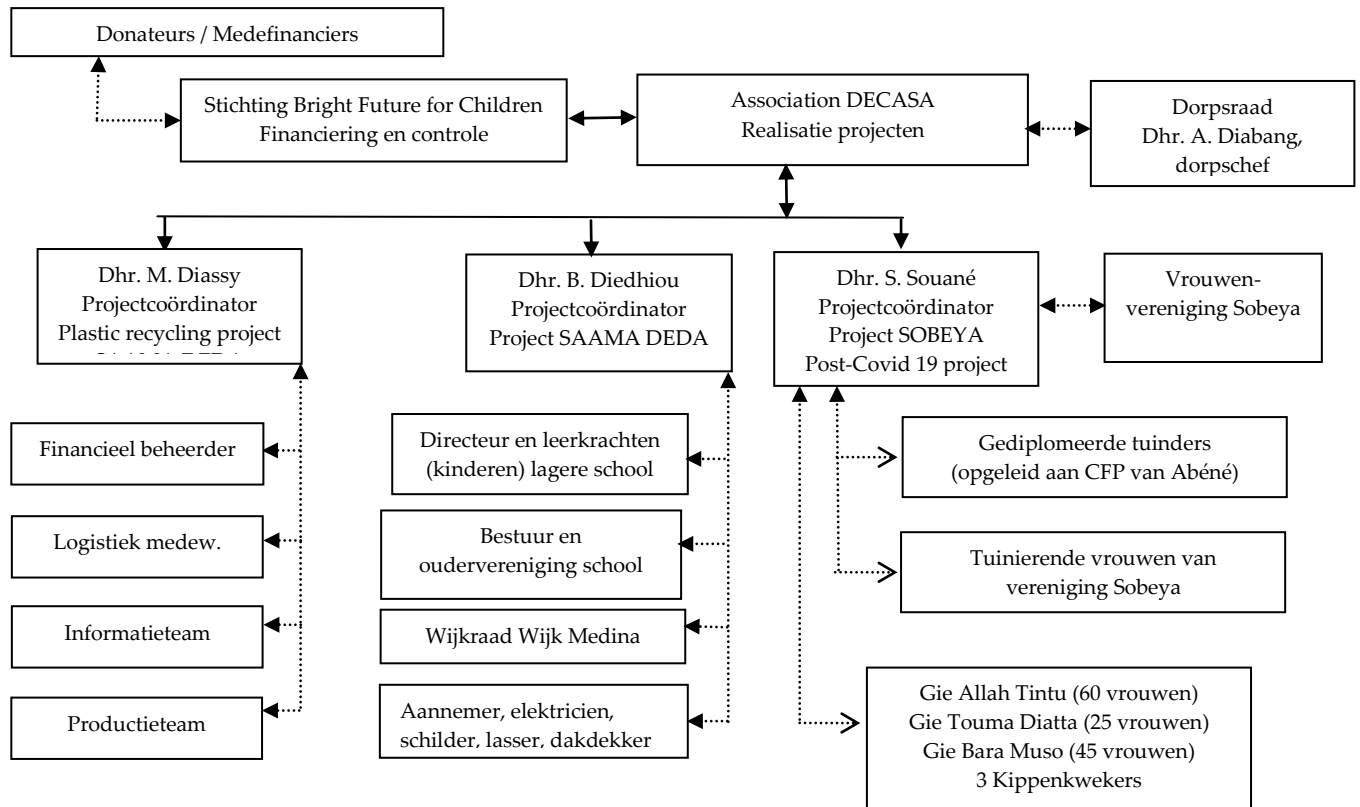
Donateurs / Medefinanciers

Stichting Bright Future for Children
Financiering en controle

Association DECASA
Realisatie projecten

Dorpsraad
Dhr. A. Diabang, dorpschef

Dhr. M. Diassy
Projectcoördinator
Plastic recycling project
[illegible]

Dhr. B. Diedhiou
Projectcoördinator
Project SAAMA DEDA

Dhr. S. Souané
Projectcoördinator
Project SOBEYA
Post-Covid 19 project

Vrouwenvereniging Sobeya

Financieel beheerder

Logistiek medew.

Informatieteam

Productieteam

Directeur en leerkrachten (kinderen) lagere school

Bestuur en oudervereniging school

Wijkraad Wijk Medina

Aannemer, elektricien, schilder, lasser, dakdekker

Gediplomeerde tuinders
(opgeleid aan CFP van Abéné)

Tuinierende vrouwen van vereniging Sobeya

Gie Allah Tintu (60 vrouwen)
Gie Touma Diatta (25 vrouwen)
Gie Bara Muso (45 vrouwen)
3 Kippenkwekers